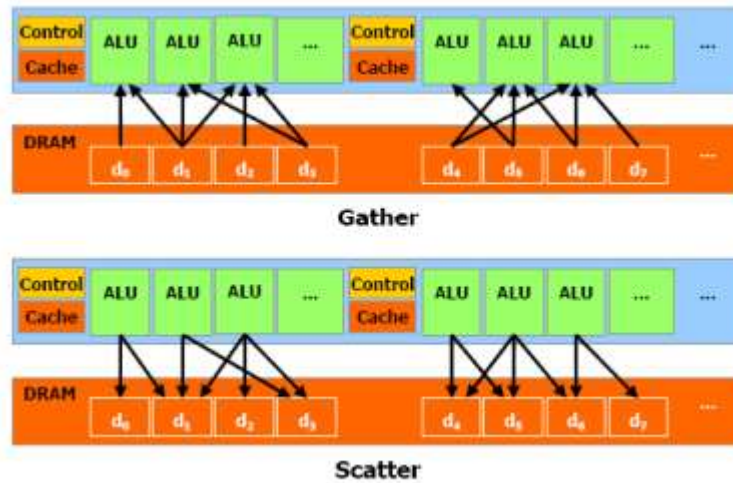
Control
Cache
ALU ALU ALU ...
Control
Cache
ALU ALU ALU ... ...

DRAM
$d_0$ $d_1$ $d_2$ $d_3$ $d_4$ $d_5$ $d_6$ $d_7$ ...

Gather

Control
Cache
ALU ALU ALU ...
Control
Cache
ALU ALU ALU ... ...

DRAM
$d_0$ $d_1$ $d_2$ $d_3$ $d_4$ $d_5$ $d_6$ $d_7$ ...

Scatter